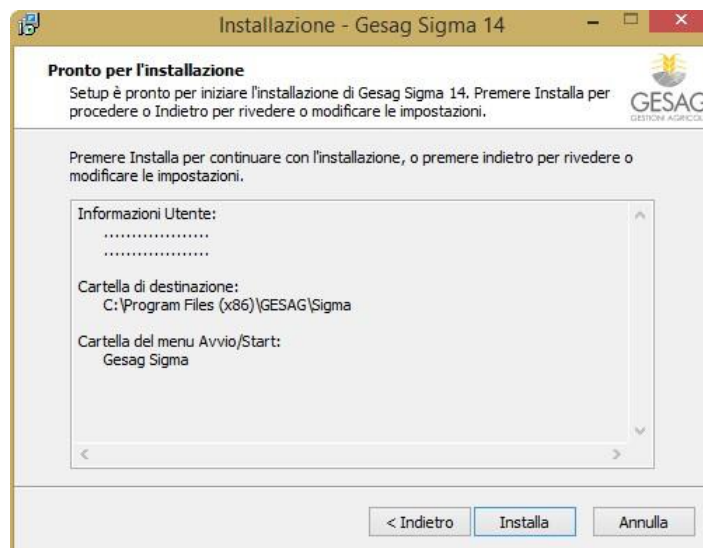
Installazione - Gesag Sigma 14

Pronto per l'installazione

Setup è pronto per iniziare l'installazione di Gesag Sigma 14. Premere Installa per procedere o Indietro per rivedere o modificare le impostazioni.

GESAG
GESTIONI AGRICOL

Premere Installa per continuare con l'installazione, o premere indietro per rivedere o modificare le impostazioni.

Informazioni Utente:
....................
....................

Cartella di destinazione:
C:\Program Files (x86)\GESAG\Sigma

Cartella del menu Avvio/Start:
Gesag Sigma

< Indietro
Installa
Annulla